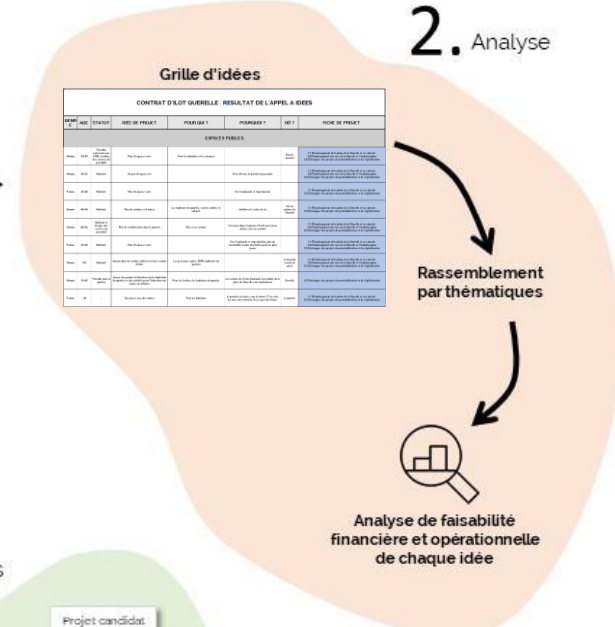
2. Analyse

Grille d'idées

CONTRAT D'ILOT QUERELLE : RESULTAT DE L'APPEL A IDEES

| GENRE | AGE | STATUT | IDÉE DE PROJET | POUR QUI ? | POURQUOI ? | OÙ ? | FICHE DE PROJET |
|---|---|---|---|---|---|---|---|

ESPACES PUBLICS

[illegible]

Rassemblement par thématiques

Analyse de faisabilité financière et opérationnelle de chaque idée

Projet candidat